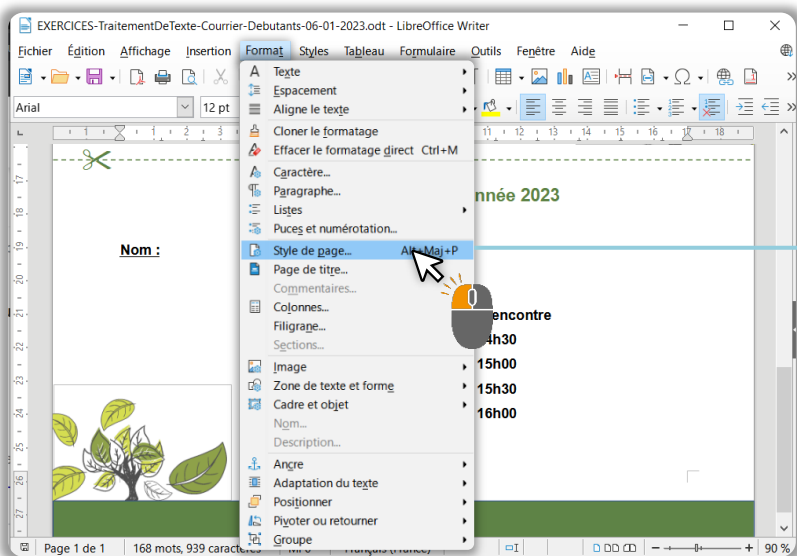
EXERCICES-TraitementDeTexte-Courrier-Debutants-06-01-2023.odt - LibreOffice Writer

Fichier Édition Affichage Insertion Format Styles Tableau Formulaire Outils Fenêtre Aide

Arial 12 pt

Texte
Espacement
Aligne le texte
Cloner le formatage
Effacer le formatage direct Ctrl+M
Caractère...
Paragraphe...
Listes
Puces et numérotation...
Style de page... Alt+Maj+P
Page de titre...
Commentaires...
Colonnes...
Filigrane...
Sections...
Image
Zone de texte et forme
Cadre et objet
Nom...
Description...
Ancre
Adaptation du texte
Positionner
Pivoter ou retourner
Groupe

nnée 2023

Nom :

encontre
4h30
15h00
15h30
16h00

Page 1 de 1 168 mots, 939 caractères 90 %